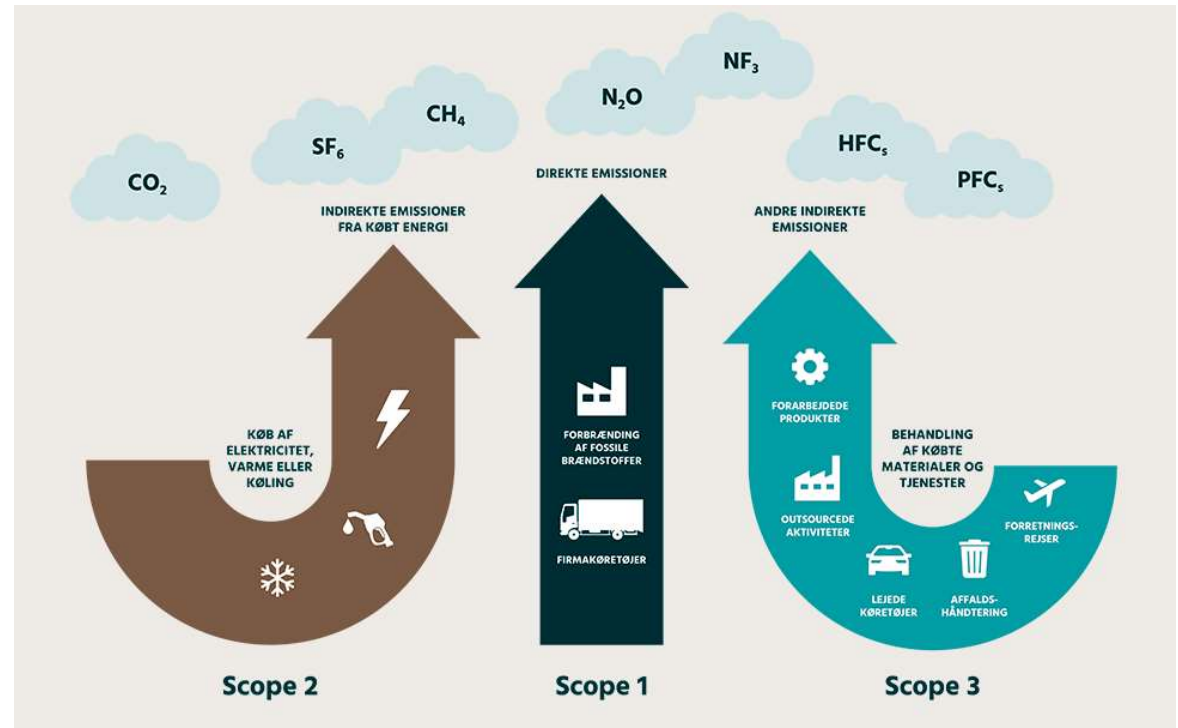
$CO_2$

$SF_6$

$CH_4$

$N_2O$

$NF_3$

$HFC_s$

$PFC_s$

INDIREKTE EMISSIONER FRA KØBT ENERGI

DIREKTE EMISSIONER

ANDRE INDIREKTE EMISSIONER

KØB AF ELEKTRICITET, VARME ELLER KØLING

FORBRÆNDING AF FOSSILE BRÆNDSTOFFER

FIRMAKØRETØJER

FORARBEJDEDE PRODUKTER

BEHANDLING AF KØBTE MATERIALER OG TJENESTER

OUTSOURCEDE AKTIVITETER

FORRETNINGS-REJSER

LEJEDE KØRETØJER

AFFALDS-HÅNDTERING

Scope 2

Scope 1

Scope 3